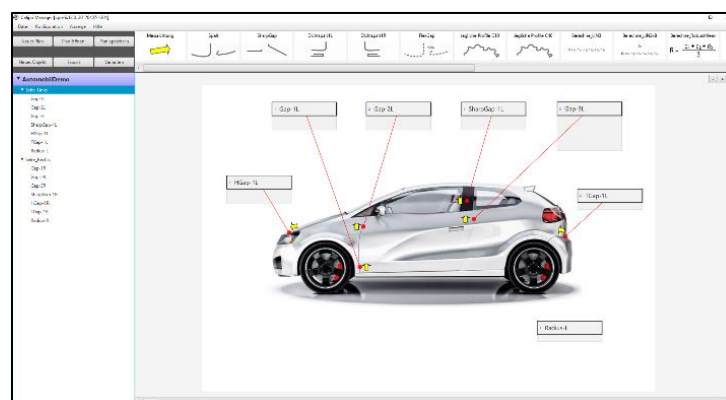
Datei Bearbeiten Anzeige Hilfe

Neues Bild | Bild Öffnen | Bild speichern

Neues Objekt | Import | Speichern

AutomobilDemo

Gap-1L
Gap-3L
Gap-4L
ShapeGap-1L
HGap-1L
TGap-1L
Radius-1

Gap-1R
Gap-3R
Gap-2R
ShapeGap-1R
HGap-1R
TGap-1R
Radius-R

Messrichtung | Spalt | ShapeGap | DGap-1L | DGap-1R | FlexGap | Gap/Line Profile 2D | Gap/Line Profile CR | Gewichtung | Gewichtung | Gewichtung

$R = \frac{G_1 + G_2 + G_3}{3}$

Gap-1L

Gap-3L

ShapeGap-1L

Gap-3L

HGap-1L

TGap-1L

Radius-1